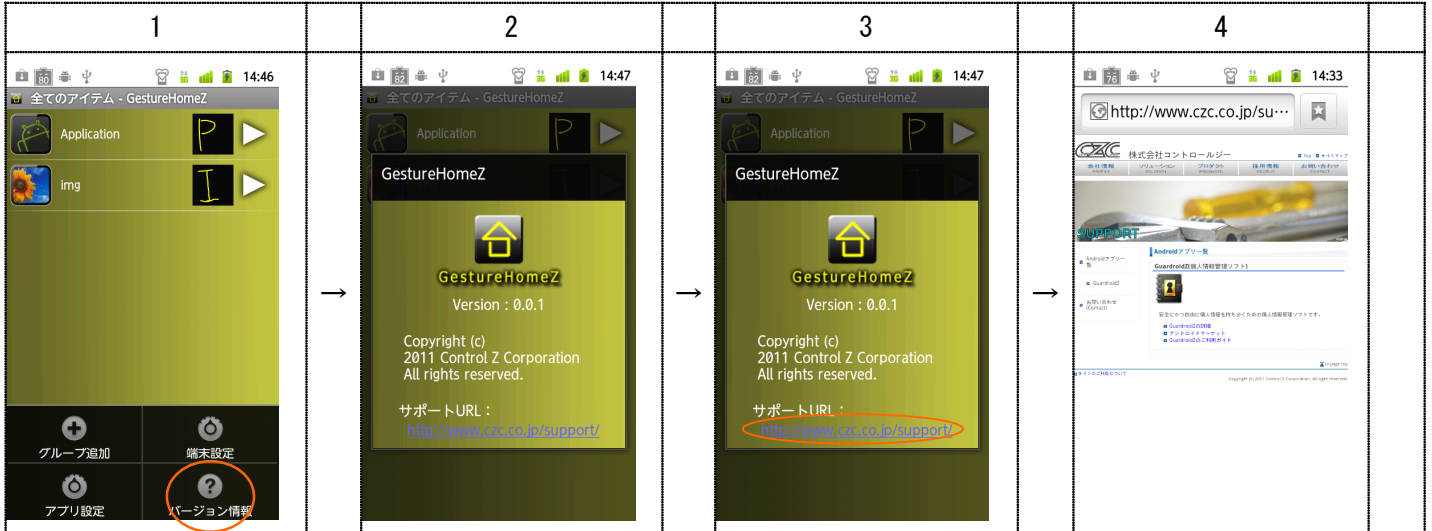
| 1 | | 2 | | 3 | | 4 |
|---|---|---|---|---|---|---|
| 80 14:46 全てのアイテム - GestureHomeZ Application P img I グループ追加 端末設定 アプリ設定 バージョン情報 | → | 82 14:47 全てのアイテム - GestureHomeZ Application P GestureHomeZ GestureHomeZ Version : 0.0.1 Copyright (c) 2011 Control Z Corporation All rights reserved. サポートURL : http://www.czc.co.jp/support/ | → | 82 14:47 全てのアイテム - GestureHomeZ Application P GestureHomeZ GestureHomeZ Version : 0.0.1 Copyright (c) 2011 Control Z Corporation All rights reserved. サポートURL : http://www.czc.co.jp/support/ | → | 76 14:33 http://www.czc.co.jp/su… CZC 株式会社コントロールジー 会社情報 ソリューション プロダクト 採用情報 お問い合わせ SUPPORT Androidアプリ一覧 Androidアプリ一覧 GuardroidZ お問い合わせ (Contact) GuardroidZ(個人情報管理ソフト) 安全にかつ自由に個人情報を持ち歩くための個人情報管理ソフトです。 GuardroidZの詳細 アンドロイドマーケット GuardroidZのご利用ガイド to page top サイトのご利用について Copyright (c) 2011 Control Z Corporation. All rights reserved. |